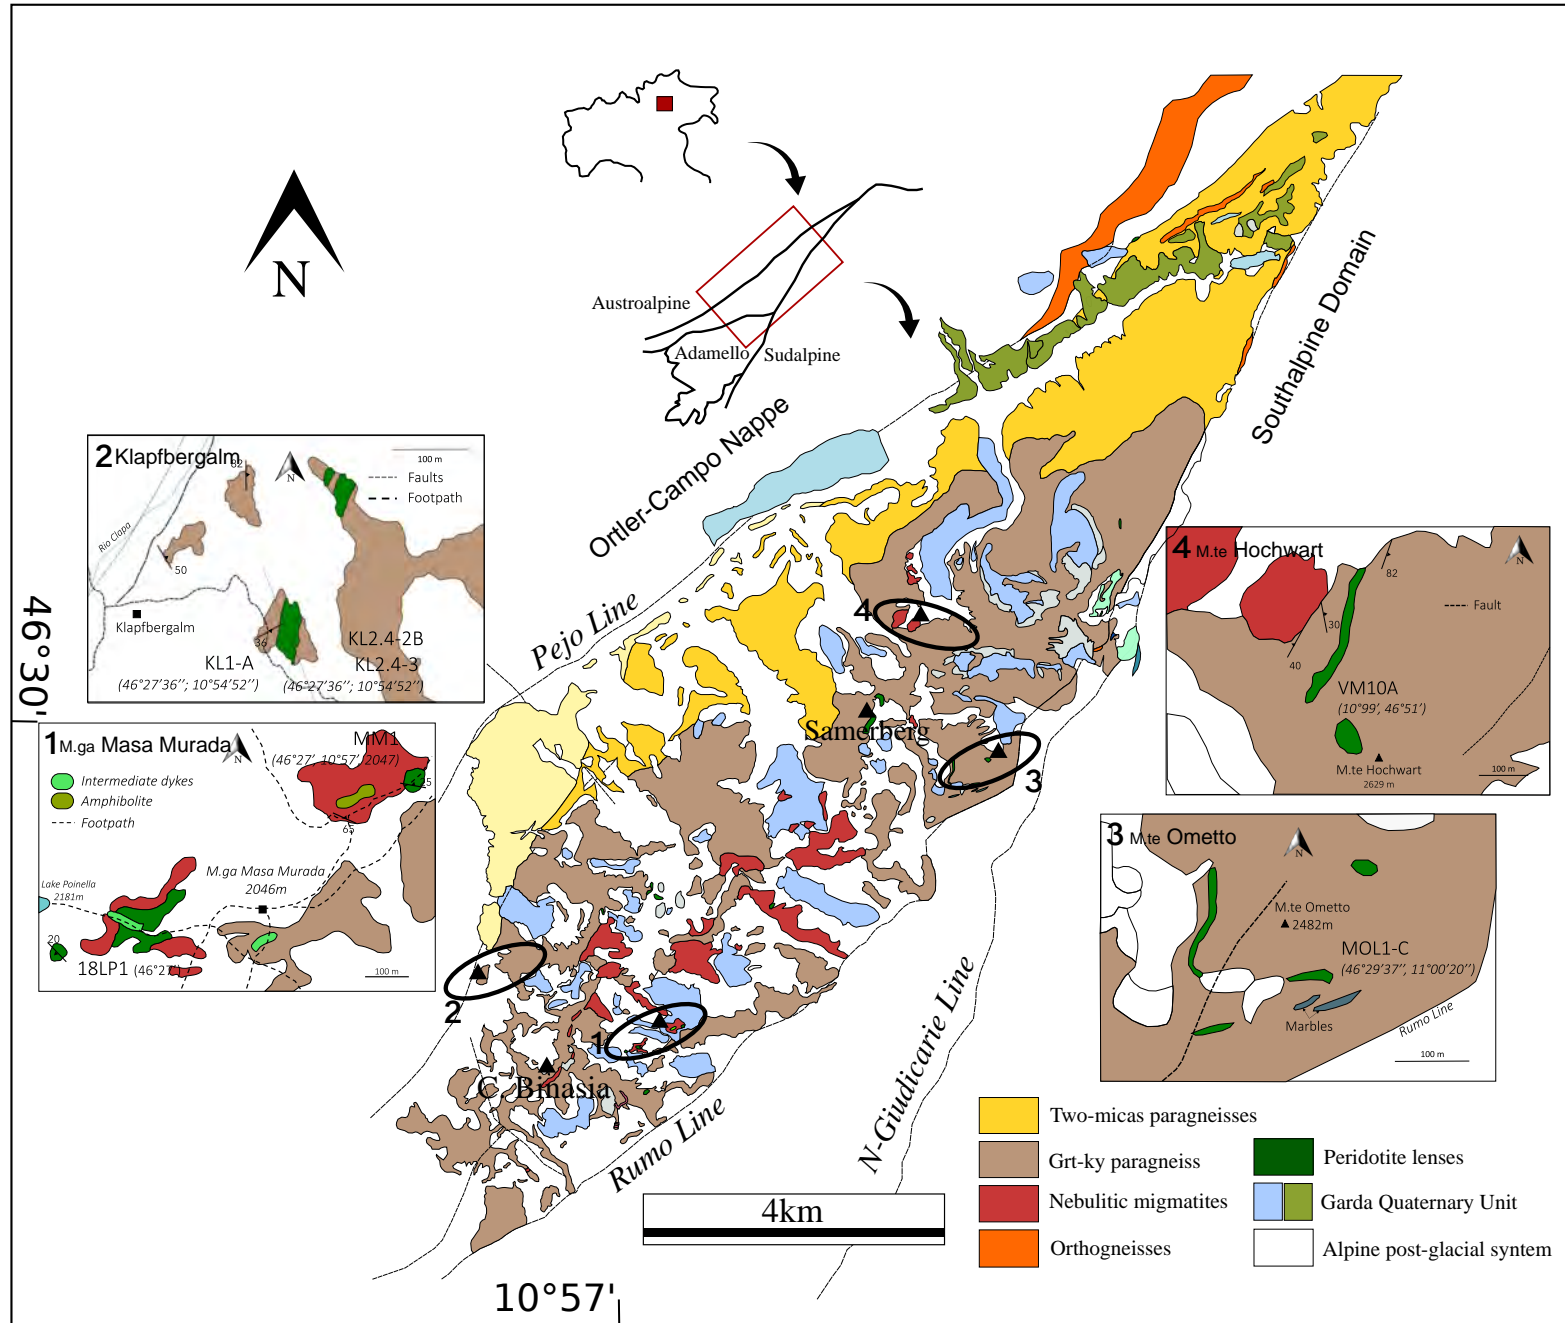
N

Austroalpine
Adamello
Sudalpine

Ortler-Campo Nappe
Southalpine Domain
Pejo Line

2 Klapfbergalm
100 m
Faults
Footpath
Rio Clapa
62
50
Klapfbergalm
36
KL1-A
(46°27'36''; 10°54'52'')
KL2.4-2B
KL2.4-3
(46°27'36''; 10°54'52'')

46°30'

1 M.ga Masa Murada
MM1
(46°27', 10°57', 2047)
Intermediate dykes
Amphibolite
Footpath
65
M.ga Masa Murada
2046m
Lake Poinella
2181m
20
18LP1 (46°27
100 m

4 M.te Hochwart
82
30
40
Fault
VM10A
(10°99', 46°51')
M.te Hochwart
2629 m
100 m

Samerberg
3
4

3 M.te Ometto
M.te Ometto
2482m
MOL1-C
(46°29'37'', 11°00'20'')
Marbles
Rumo Line
100 m

2
1
C. Binasia
Rumo Line
N-Giudicarie Line

4km

10°57'

Two-micas paragneisses
Grt-ky paragneiss
Nebulitic migmatites
Orthogneisses
Peridotite lenses
Garda Quaternary Unit
Alpine post-glacial syntem